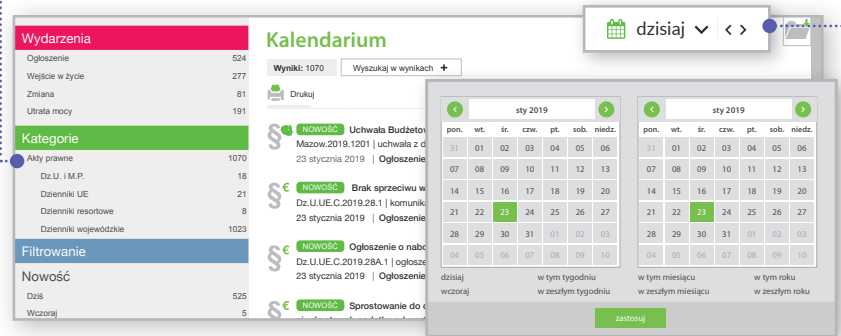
dzisiaj

Wydarzenia

| | |
|---|---|
| Ogłoszenie | 524 |
| Wejście w życie | 277 |
| Zmiana | 81 |
| Utrata mocy | 191 |

Kategorie

| | |
|---|---|
| Akty prawne | 1070 |
| Dz.U. i M.P. | 18 |
| Dzienniki UE | 21 |
| Dzienniki resortowe | 8 |
| Dzienniki wojewódzkie | 1023 |

Filtrowanie

Nowość

| | |
|---|---|
| Dziś | 525 |
| Wczoraj | 5 |

Kalendarium

Wyniki: 1070 Wyszukaj w wynikach +

Drukuj

NOWOŚĆ Uchwała Budżetow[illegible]
Mazow.2019.1201 | uchwała z d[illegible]
23 stycznia 2019 | Ogłoszenie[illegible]

NOWOŚĆ Brak sprzeciwu w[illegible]
Dz.U.UE.C.2019.28.1 | komunik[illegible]
23 stycznia 2019 | Ogłoszenie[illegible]

NOWOŚĆ Ogłoszenie o nabo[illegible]
Dz.U.UE.C.2019.28A.1 | ogłoszen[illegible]
23 stycznia 2019 | Ogłoszenie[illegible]

NOWOŚĆ Sprostowanie do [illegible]

sty 2019

| pon. | wt. | śr. | czw. | pt. | sob. | niedz. |
|---|---|---|---|---|---|---|
| 31 | 01 | 02 | 03 | 04 | 05 | 06 |
| 07 | 08 | 09 | 10 | 11 | 12 | 13 |
| 14 | 15 | 16 | 17 | 18 | 19 | 20 |
| 21 | 22 | 23 | 24 | 25 | 26 | 27 |
| 28 | 29 | 30 | 31 | 01 | 02 | 03 |
| 04 | 05 | 06 | 07 | 08 | 09 | 10 |

sty 2019

| pon. | wt. | śr. | czw. | pt. | sob. | niedz. |
|---|---|---|---|---|---|---|
| 31 | 01 | 02 | 03 | 04 | 05 | 06 |
| 07 | 08 | 09 | 10 | 11 | 12 | 13 |
| 14 | 15 | 16 | 17 | 18 | 19 | 20 |
| 21 | 22 | 23 | 24 | 25 | 26 | 27 |
| 28 | 29 | 30 | 31 | 01 | 02 | 03 |
| 04 | 05 | 06 | 07 | 08 | 09 | 10 |

dzisiaj w tym tygodniu w tym miesiącu w tym roku
wczoraj w zeszłym tygodniu w zeszłym miesiącu w zeszłym roku

zastosuj